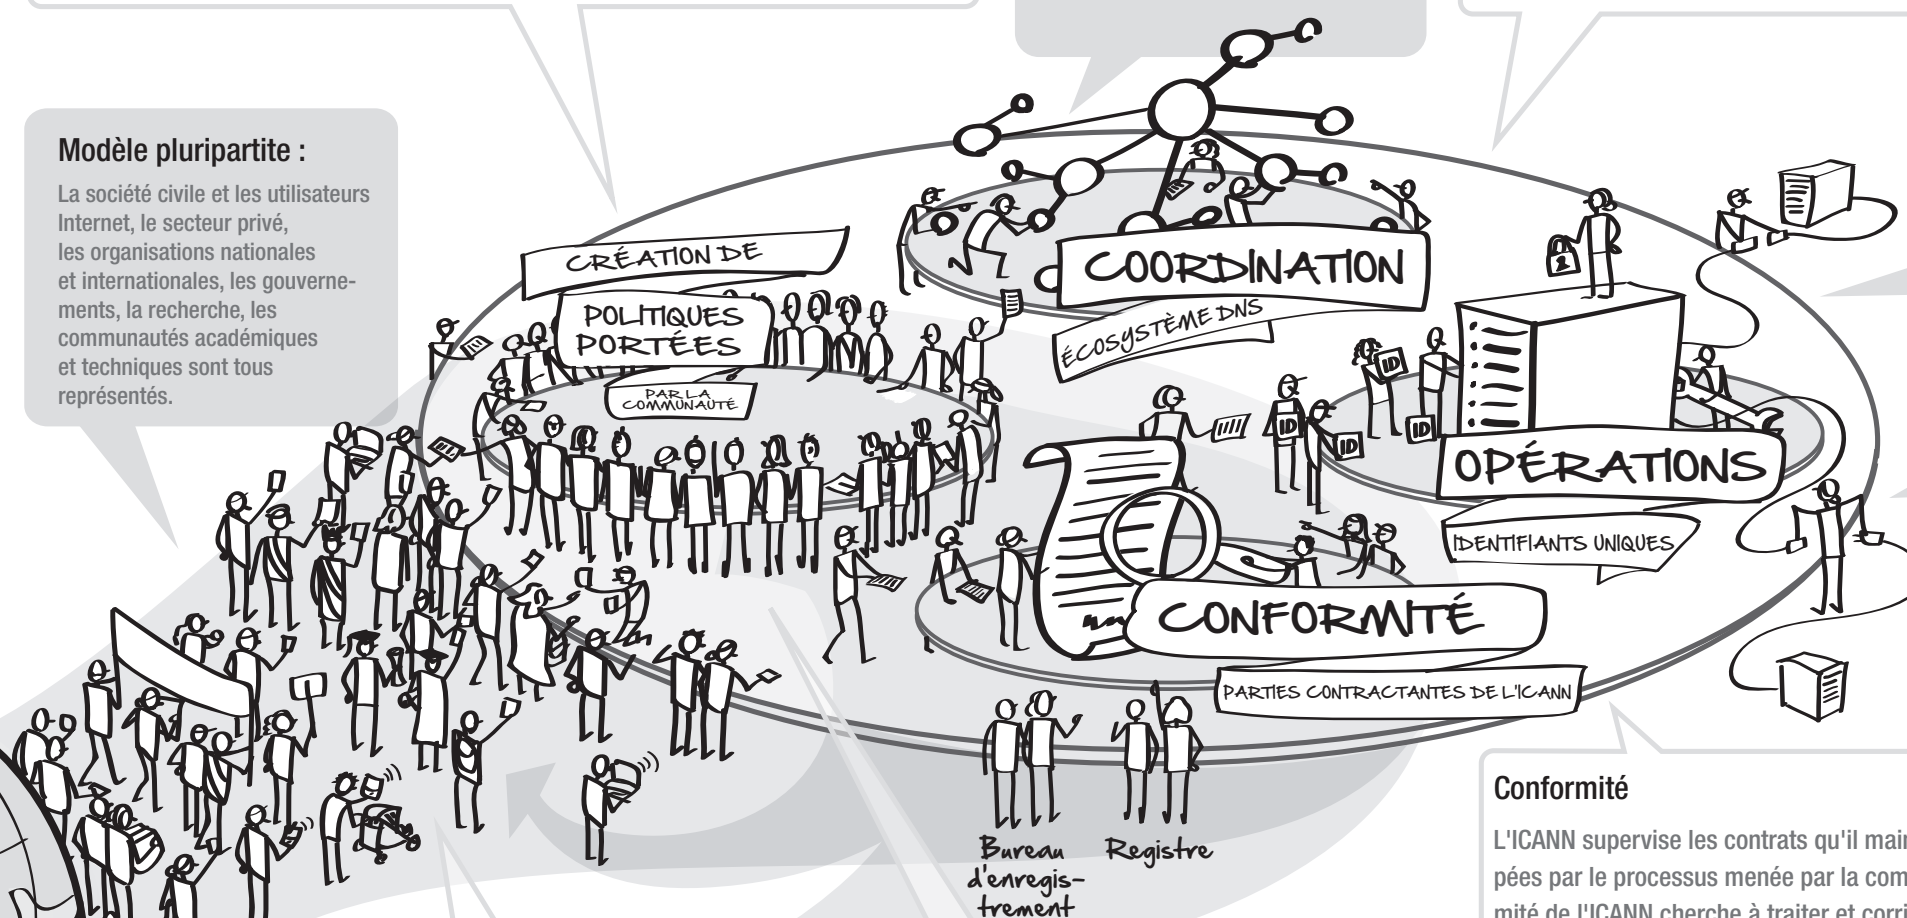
Modèle pluripartite :

La société civile et les utilisateurs Internet, le secteur privé, les organisations nationales et internationales, les gouvernements, la recherche, les communautés académiques et techniques sont tous représentés.

CRÉATION DE

POLITIQUES PORTÉES

PAR LA COMMUNAUTÉ

COORDINATION

ÉCOSYSTÈME DNS

OPÉRATIONS

IDENTIFIANTS UNIQUES

CONFORMITÉ

PARTIES CONTRACTANTES DE L'ICANN

ID

ID

ID

ID

Bureau d'enregistrement

Registre

Conformité

L'ICANN supervise les contrats qu'il mai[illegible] pées par le processus menée par la com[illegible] mité de l'ICANN cherche à traiter et corri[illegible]